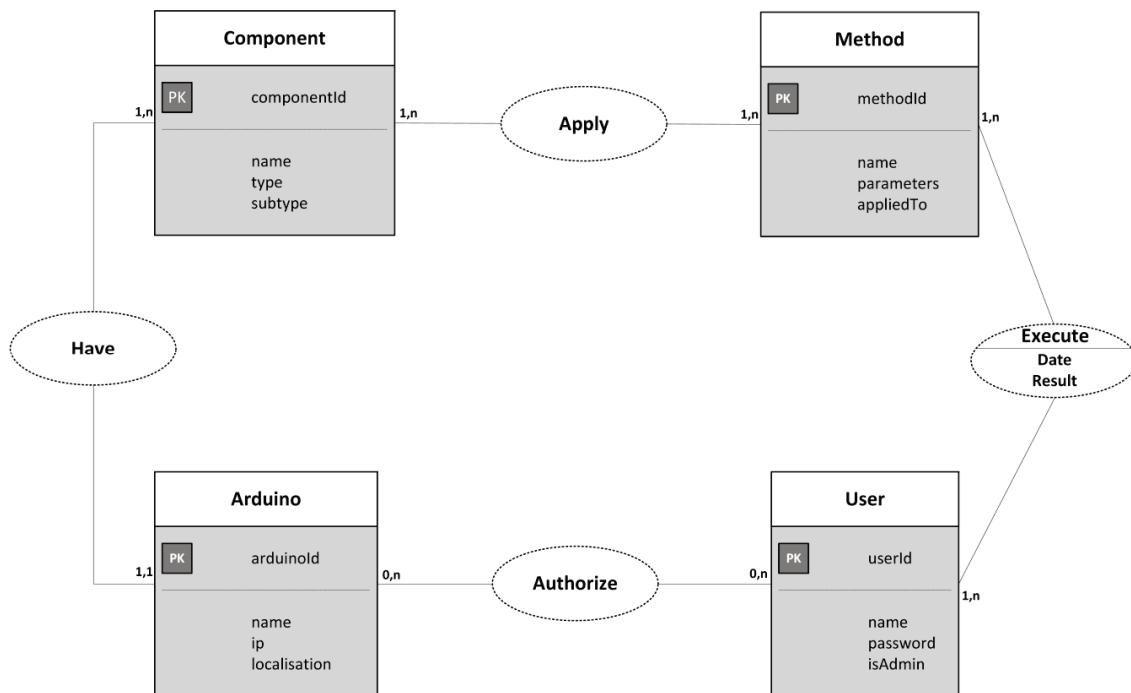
Component
PK componentId
name
type
subtype

1,n
1,n
Apply
1,n

Method
PK methodId
name
parameters
appliedTo

1,n

Have

Execute
Date
Result

1,1
Arduino
PK arduinoId
name
ip
localisation

0,n
Authorize
0,n

User
PK userId
name
password
isAdmin

1,n